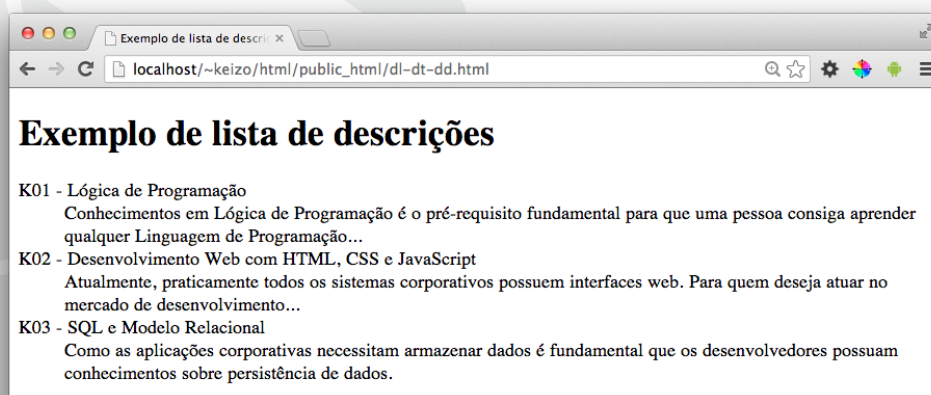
Exemplo de lista de descriç ×

localhost/~keizo/html/public_html/dl-dt-dd.html

Exemplo de lista de descrições

K01 - Lógica de Programação
Conhecimentos em Lógica de Programação é o pré-requisito fundamental para que uma pessoa consiga aprender qualquer Linguagem de Programação...
K02 - Desenvolvimento Web com HTML, CSS e JavaScript
Atualmente, praticamente todos os sistemas corporativos possuem interfaces web. Para quem deseja atuar no mercado de desenvolvimento...
K03 - SQL e Modelo Relacional
Como as aplicações corporativas necessitam armazenar dados é fundamental que os desenvolvedores possuam conhecimentos sobre persistência de dados.